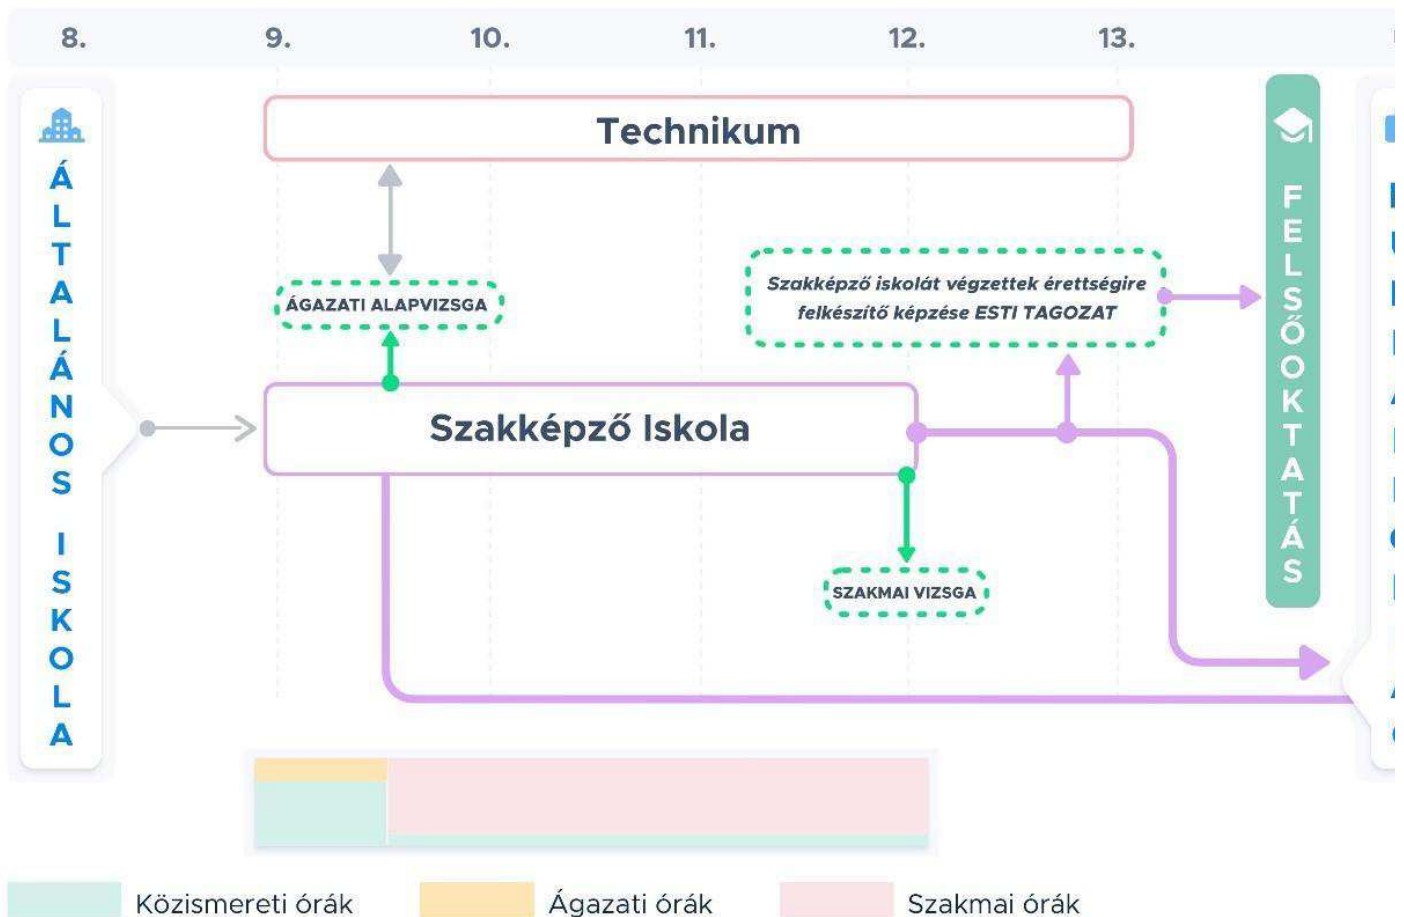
8. 9. 10. 11. 12. 13.

ÁLTALÁNOS ISKOLA

Technikum

ÁGAZATI ALAPVIZSGA

Szakképző iskolát végzettek érettségire felkészítő képzése ESTI TAGOZAT

FELSŐOKTATÁS

Szakképző Iskola

SZAKMAI VIZSGA

Közismereti órák
Ágazati órák
Szakmai órák